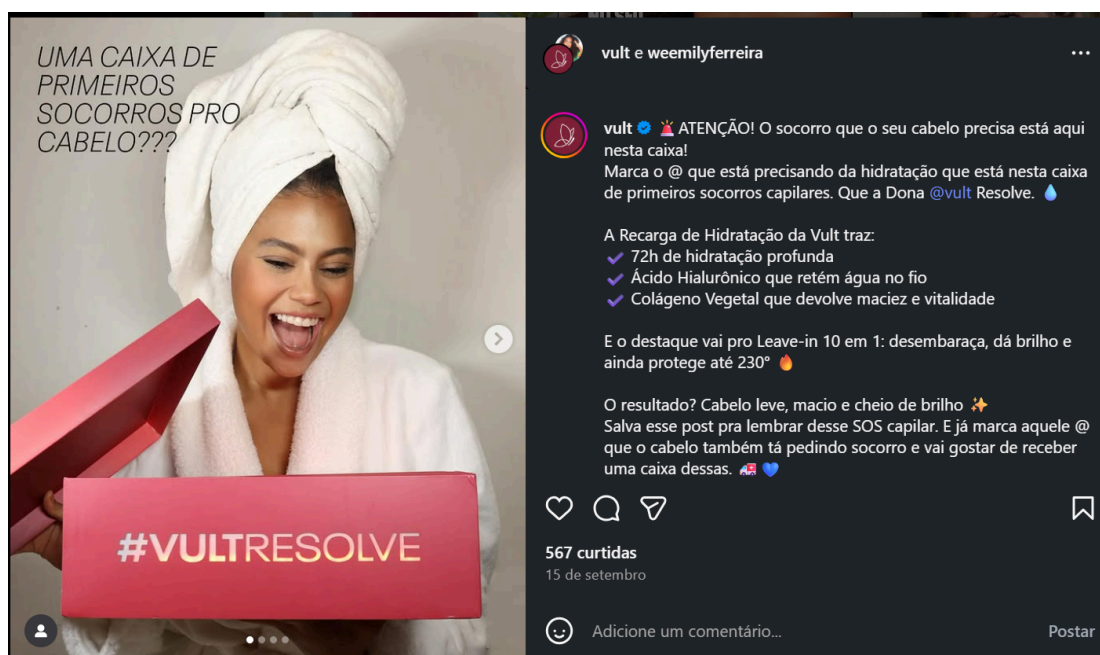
UMA CAIXA DE PRIMEIROS SOCORROS PRO CABELO???

#VULTRESOLVE

vult e weemilyferreira

vult 🚨 ATENÇÃO! O socorro que o seu cabelo precisa está aqui nesta caixa!
Marca o @ que está precisando da hidratação que está nesta caixa de primeiros socorros capilares. Que a Dona @vult Resolve. 💧

A Recarga de Hidratação da Vult traz:
✔ 72h de hidratação profunda
✔ Ácido Hialurônico que retém água no fio
✔ Colágeno Vegetal que devolve maciez e vitalidade

E o destaque vai pro Leave-in 10 em 1: desembaraça, dá brilho e ainda protege até 230° 🔥

O resultado? Cabelo leve, macio e cheio de brilho ✨
Salva esse post pra lembrar desse SOS capilar. E já marca aquele @ que o cabelo também tá pedindo socorro e vai gostar de receber uma caixa dessas. 🚑 💙

567 curtidas
15 de setembro

Adicione um comentário...
Postar